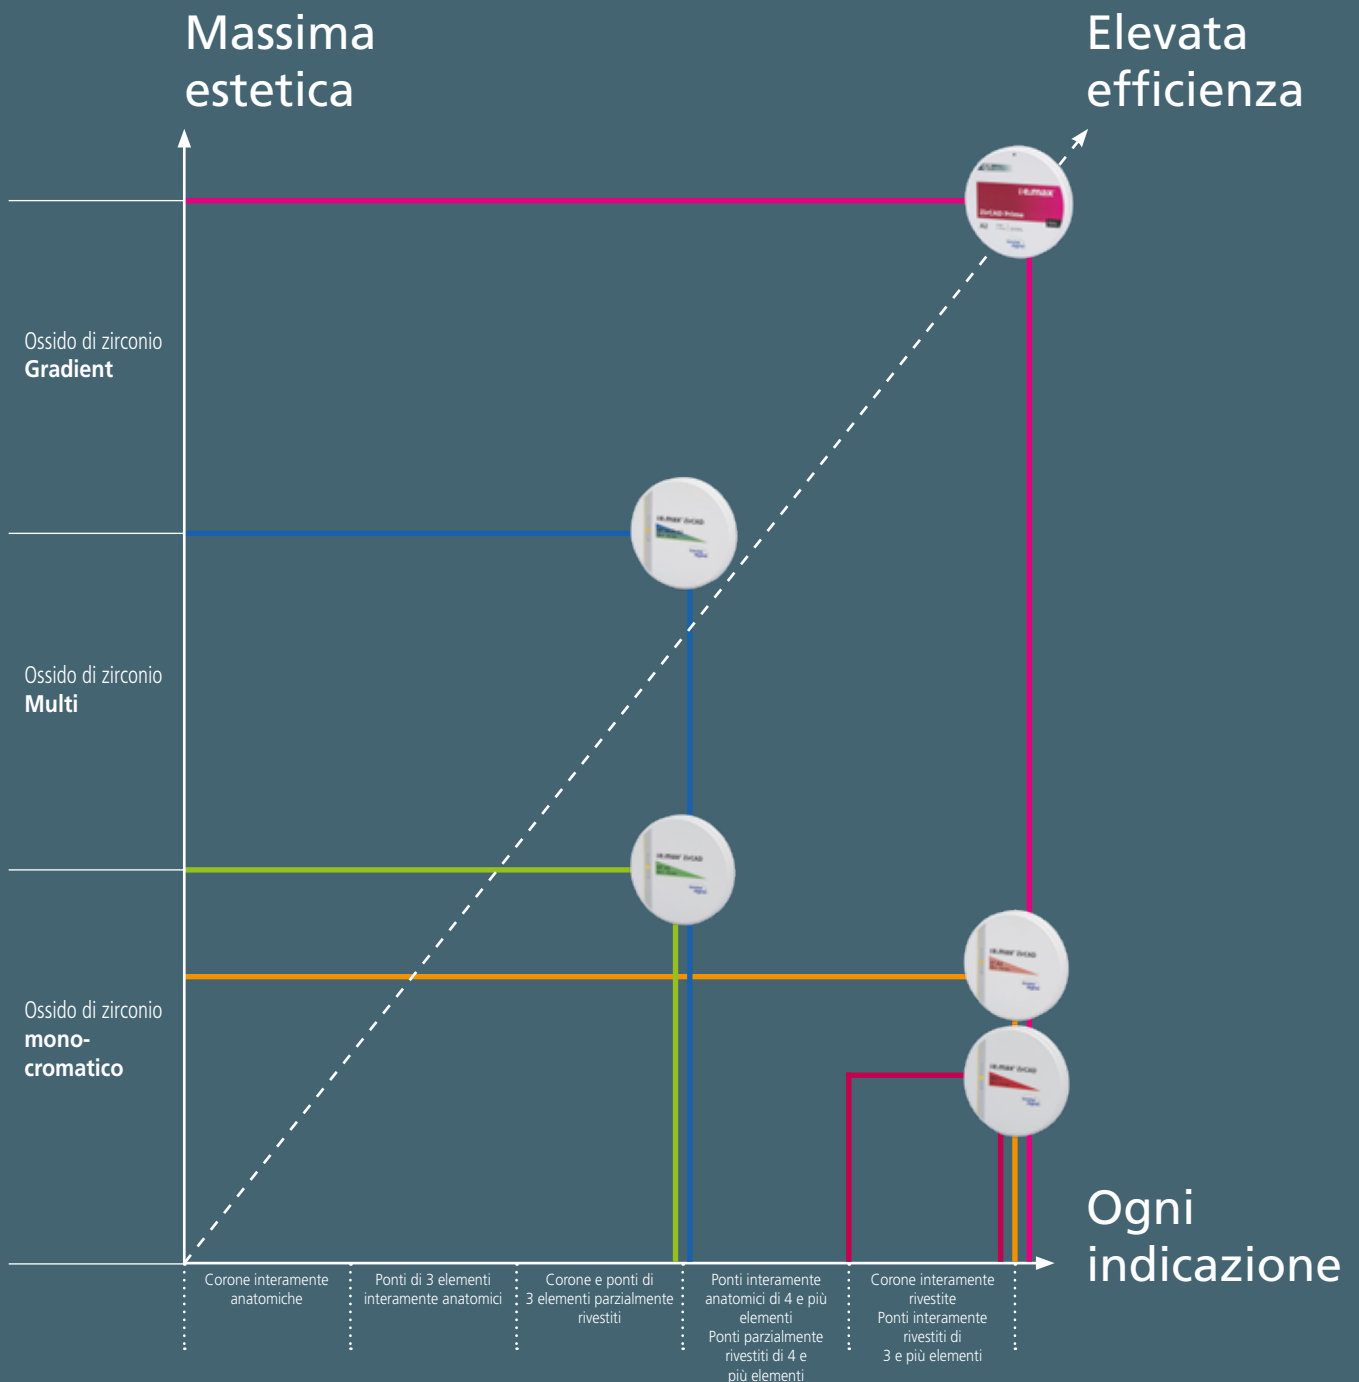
Massima estetica

Elevata efficienza

Ossido di zirconio
Gradient

Ossido di zirconio
Multi

Ossido di zirconio
mono-cromatico

Ogni indicazione

Corone interamente anatomiche

Ponti di 3 elementi interamente anatomici

Corone e ponti di 3 elementi parzialmente rivestiti

Ponti interamente anatomici di 4 e più elementi
Ponti parzialmente rivestiti di 4 e più elementi

Corone interamente rivestite
Ponti interamente rivestiti di 3 e più elementi